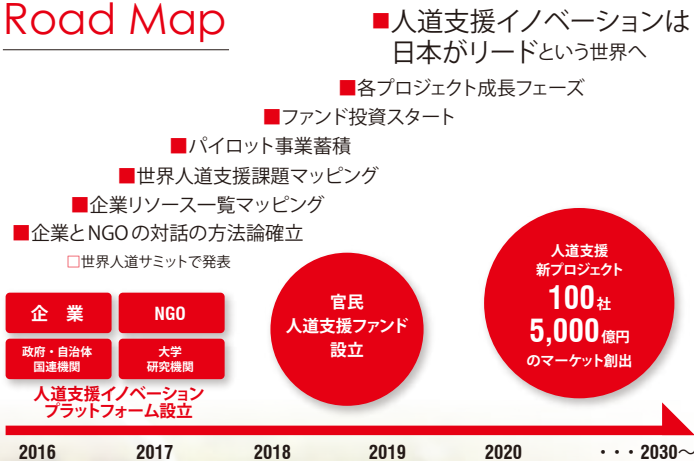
Road Map

■人道支援イノベーションは日本がリードという世界へ

■各プロジェクト成長フェーズ

■ファンド投資スタート

■パイロット事業蓄積

■世界人道支援課題マッピング

■企業リソース一覧マッピング

■企業とNGOの対話の方法論確立

□世界人道サミットで発表

企業

NGO

政府・自治体 国連機関

大学 研究機関

人道支援イノベーション プラットフォーム設立

官民 人道支援ファンド 設立

人道支援 新プロジェクト 100社 5,000億円 のマーケット創出

2016

2017

2018

2019

2020

・・・2030～